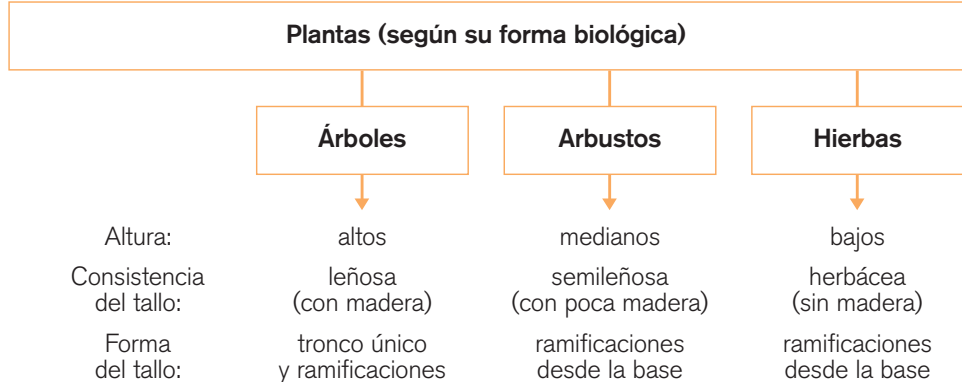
Plantas (según su forma biológica)

Árboles

Arbustos

Hierbas

| | | | |
|---|---|---|---|
| Altura: | altos | medianos | bajos |
| Consistencia del tallo: | leñosa (con madera) | semileñosa (con poca madera) | herbácea (sin madera) |
| Forma del tallo: | tronco único y ramificaciones | ramificaciones desde la base | ramificaciones desde la base |